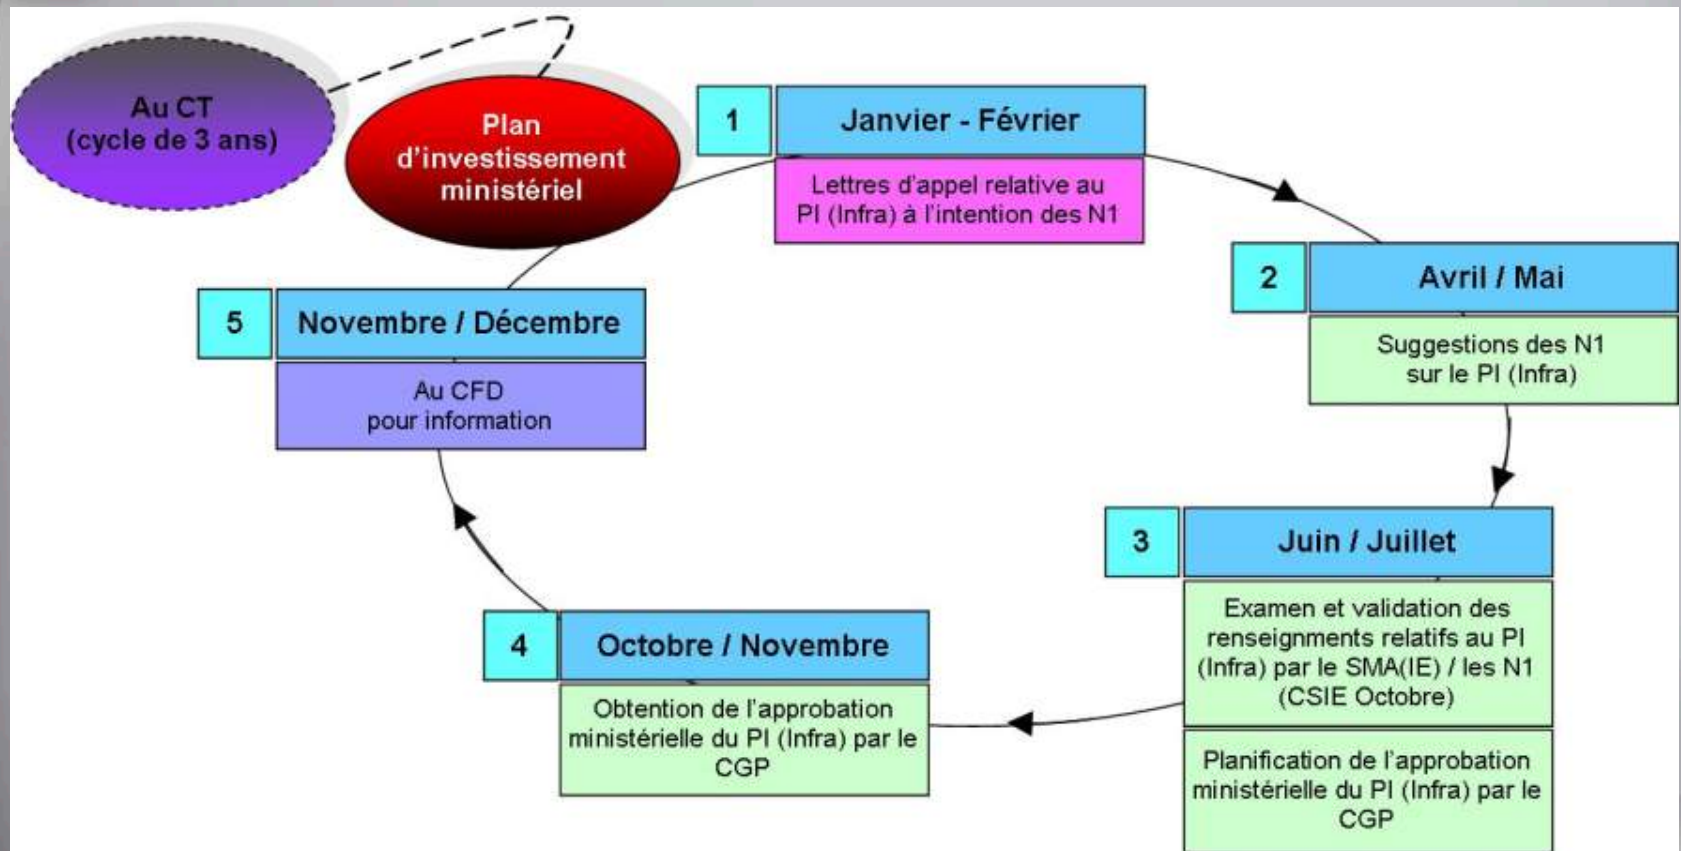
Au CT
(cycle de 3 ans)

Plan d'investissement ministériel

1 Janvier - Février

Lettres d'appel relative au PI (Infra) à l'intention des N1

2 Avril / Mai

Suggestions des N1 sur le PI (Infra)

3 Juin / Juillet

Examen et validation des renseignments relatifs au PI (Infra) par le SMA(IE) / les N1 (CSIE Octobre)

Planification de l'approbation ministérielle du PI (Infra) par le CGP

4 Octobre / Novembre

Obtention de l'approbation ministérielle du PI (Infra) par le CGP

5 Novembre / Décembre

Au CFD
pour information